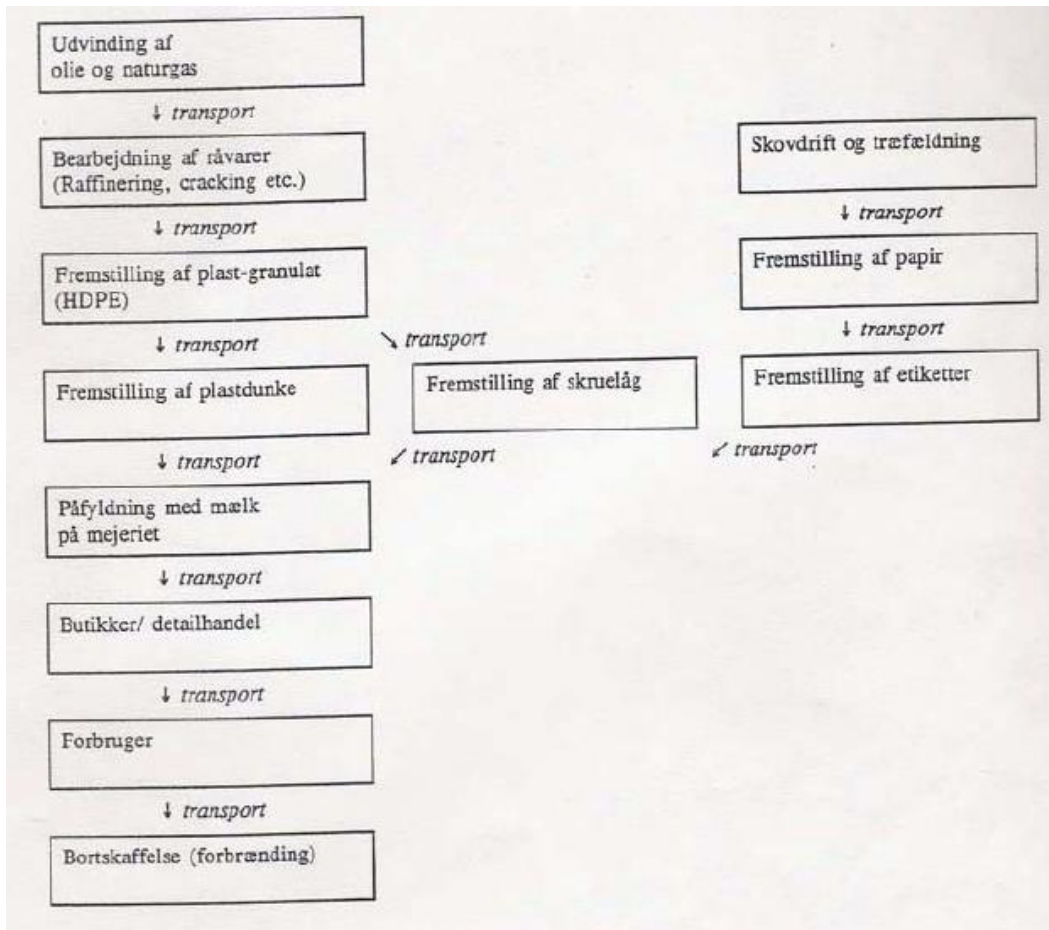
Udvinding af olie og naturgas

↓ transport

Bearbejdning af råvarer (Raffinering, cracking etc.)

↓ transport

Fremstilling af plast-granulat (HDPE)

↓ transport

↘ transport

Fremstilling af plastdunke

↓ transport

Påfyldning med mælk på mejeriet

↓ transport

Butikker/ detailhandel

↓ transport

Forbruger

↓ transport

Bortskaffelse (forbrænding)

Fremstilling af skruelåg

↙ transport

Skovdrift og træfældning

↓ transport

Fremstilling af papir

↓ transport

Fremstilling af etiketter

↙ transport